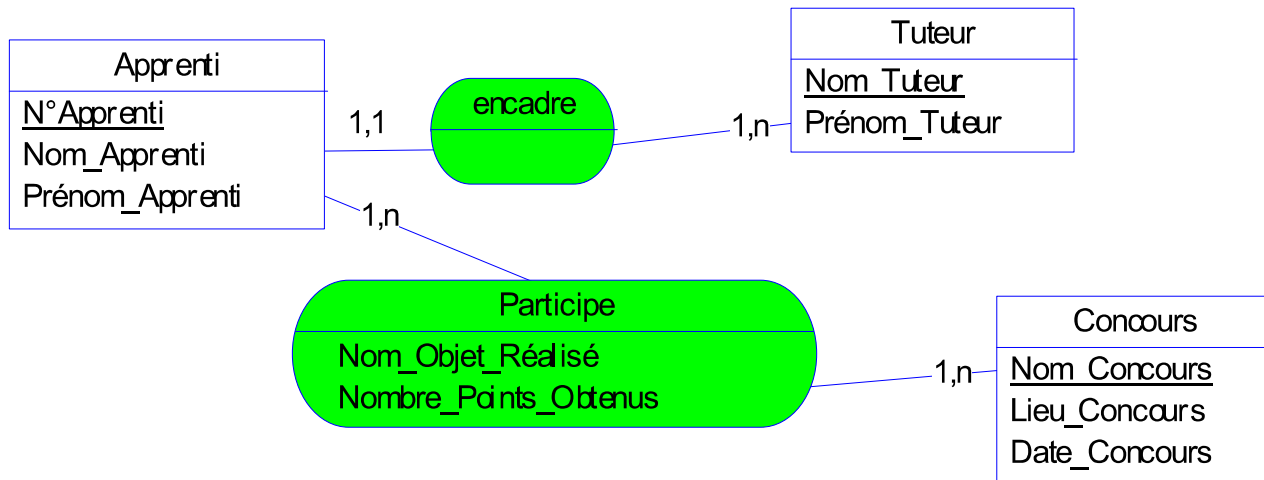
Apprenti

N°Apprenti
Nom_Apprenti
Prénom_Apprenti

1,1

encadre

1,n

Tuteur

Nom_Tuteur
Prénom_Tuteur

1,n

Participe

Nom_Objet_Réalisé
Nombre_Points_Obtenus

1,n

Concours

Nom_Concours
Lieu_Concours
Date_Concours